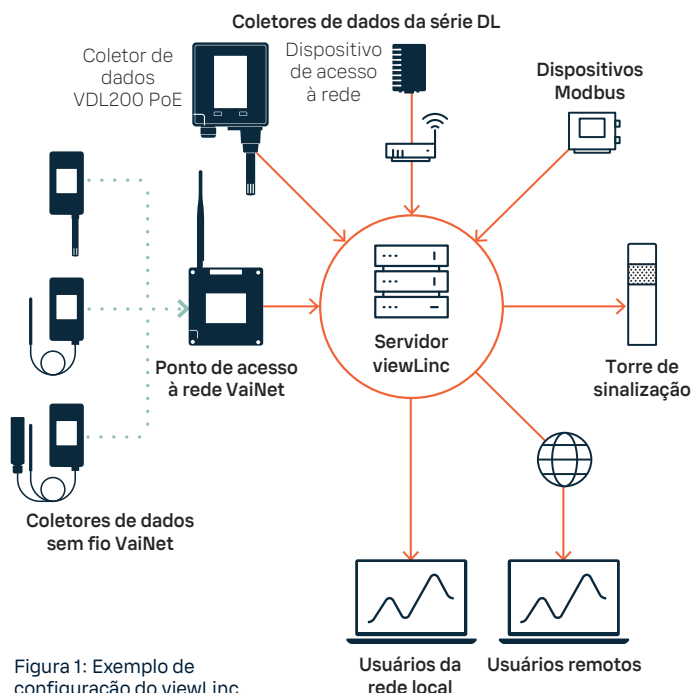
Coletores de dados da série DL

Coletor de dados VDL200 PoE

Dispositivo de acesso à rede

Dispositivos Modbus

Ponto de acesso à rede VaiNet

Servidor viewLinc

Torre de sinalização

Coletores de dados sem fio VaiNet

Usuários da rede local

Usuários remotos

Figura 1: Exemplo de configuração do viewLinc